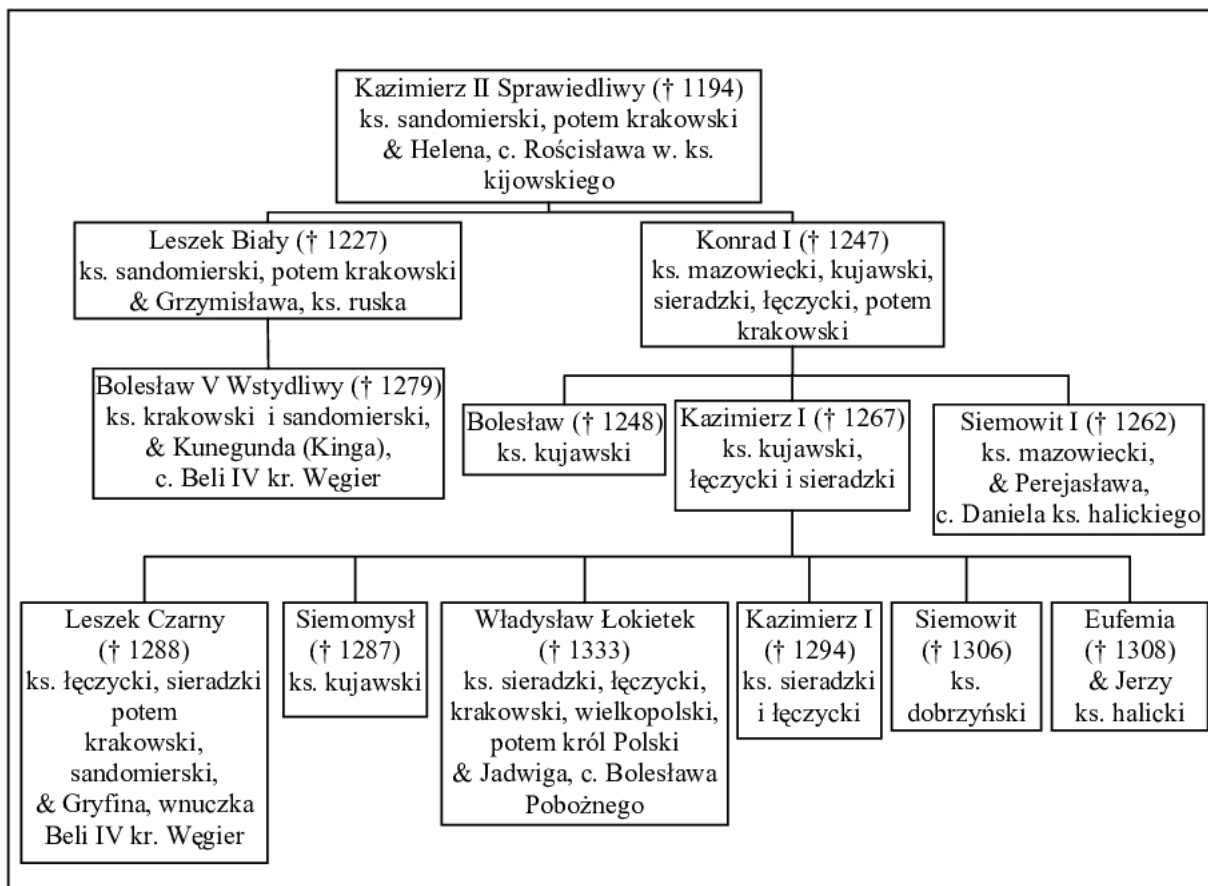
Kazimierz II Sprawiedliwy († 1194)
ks. sandomierski, potem krakowski
& Helena, c. Rościsława w. ks. kijowskiego

Leszek Biały († 1227)
ks. sandomierski, potem krakowski
& Grzymisława, ks. ruska

Konrad I († 1247)
ks. mazowiecki, kujawski, sieradzki, łęczycki, potem krakowski

Bolesław V Wstydliwy († 1279)
ks. krakowski i sandomierski,
& Kunegunda (Kinga),
c. Beli IV kr. Węgier

Bolesław († 1248)
ks. kujawski

Kazimierz I († 1267)
ks. kujawski,
łęczycki i sieradzki

Siemowit I († 1262)
ks. mazowiecki,
& Perejasława,
c. Daniela ks. halickiego

Leszek Czarny
(† 1288)
ks. łęczycki, sieradzki
potem
krakowski,
sandomierski,
& Gryfina, wnuczka
Beli IV kr. Węgier

Siemomysł
(† 1287)
ks. kujawski

Władysław Łokietek
(† 1333)
ks. sieradzki, łęczycki,
krakowski, wielkopolski,
potem król Polski
& Jadwiga, c. Bolesława
Pobożnego

Kazimierz I
(† 1294)
ks. sieradzki
i łęczycki

Siemowit
(† 1306)
ks.
dobrzyński

Eufemia
(† 1308)
& Jerzy
ks. halicki